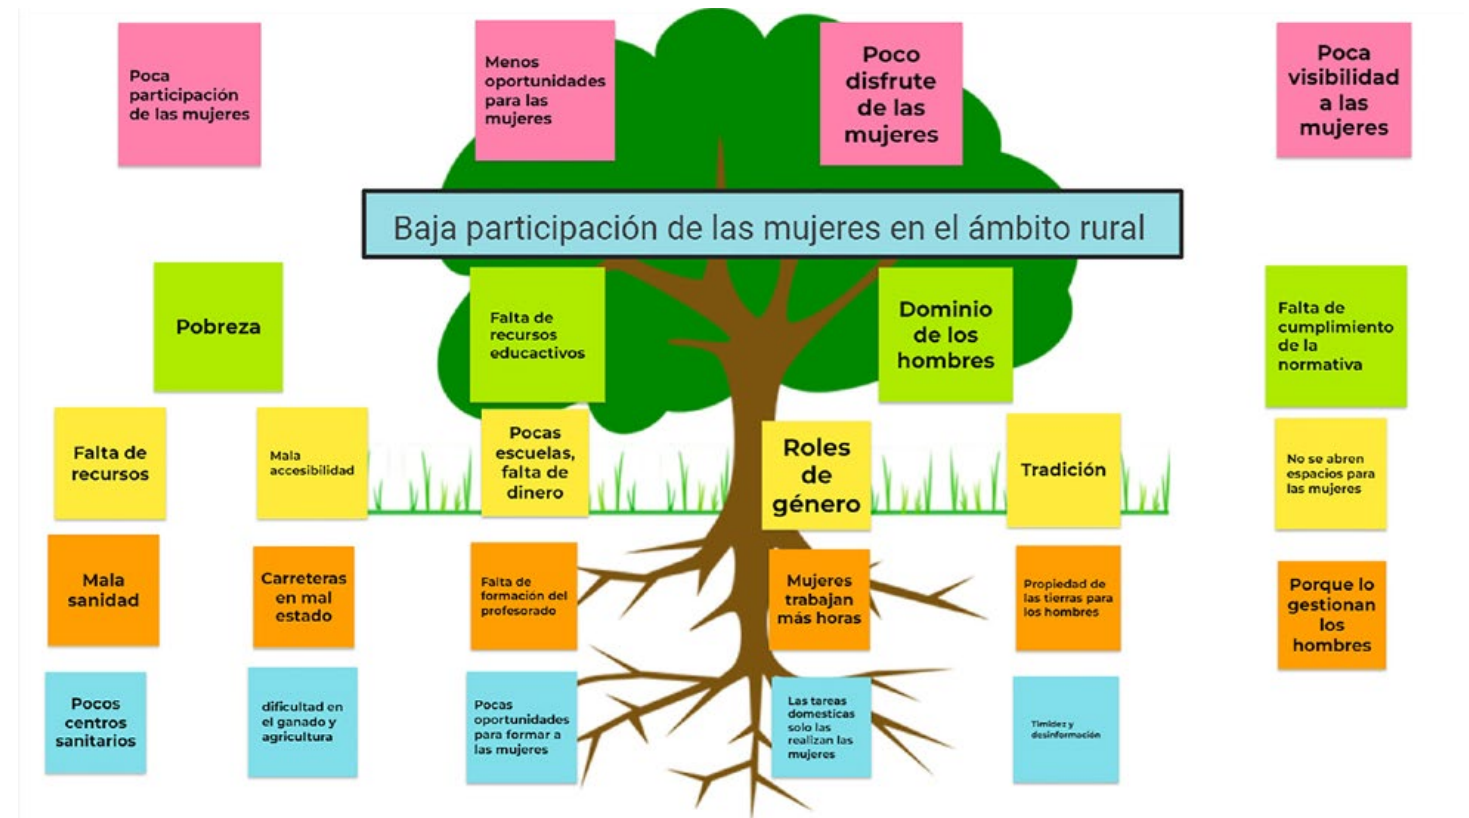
Poca participación de las mujeres

Menos oportunidades para las mujeres

Poco disfrute de las mujeres

Poca visibilidad a las mujeres

Baja participación de las mujeres en el ámbito rural

Pobreza

Falta de recursos educactivos

Dominio de los hombres

Falta de cumplimiento de la normativa

Falta de recursos

Mala accesibilidad

Pocas escuelas, falta de dinero

Roles de género

Tradición

No se abren espacios para las mujeres

Mala sanidad

Carreteras en mal estado

Falta de formación del profesorado

Mujeres trabajan más horas

Propiedad de las tierras para los hombres

Porque lo gestionan los hombres

Pocos centros sanitarios

dificultad en el ganado y agricultura

Pocas oportunidades para formar a las mujeres

Las tareas domesticas solo las realizan las mujeres

Timidez y desinformación